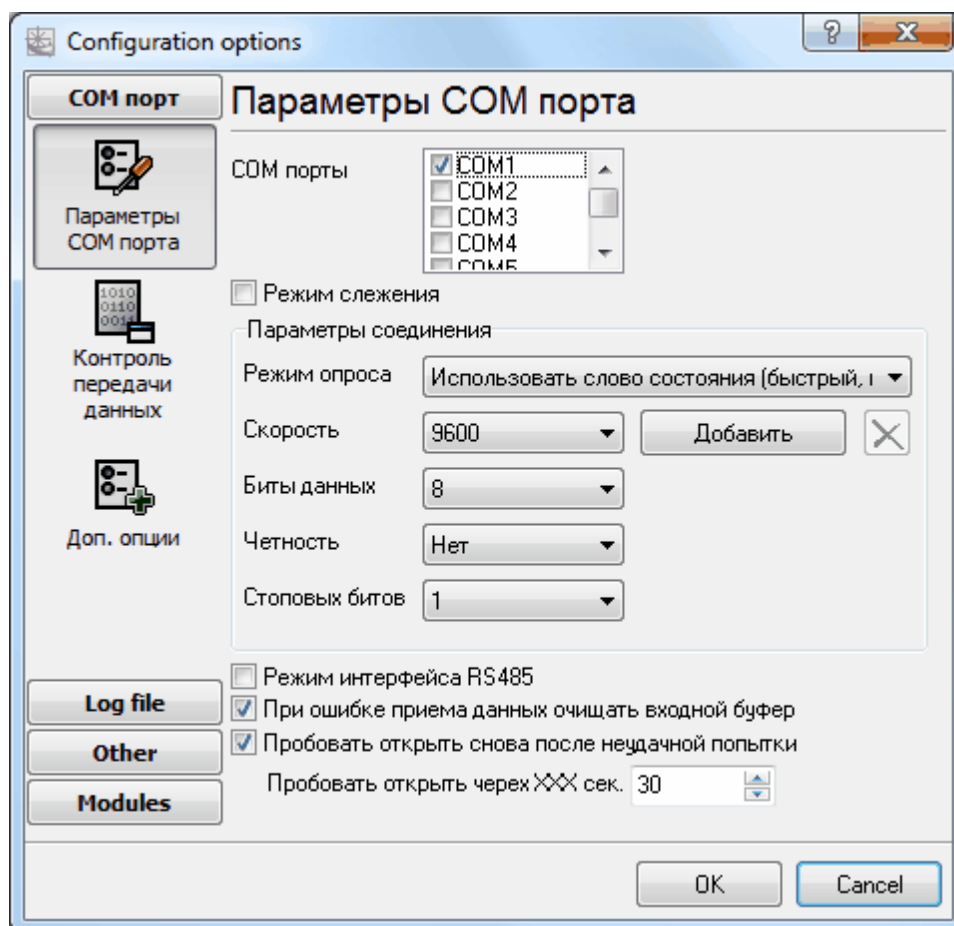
Configuration options

COM порт

Параметры COM порта

Контроль передачи данных

Доп. опции

Log file

Other

Modules

Параметры COM порта

COM порты

COM1
COM2
COM3
COM4
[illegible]

Режим слежения

Параметры соединения

Режим опроса | Использовать слово состояния (быстрый, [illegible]

Скорость | 9600 | Добавить

Биты данных | 8

Четность | Нет

Стоповых битов | 1

Режим интерфейса RS485

При ошибке приема данных очищать входной буфер

Пробовать открыть снова после неудачной попытки

Пробовать открыть черех XXX сек. 30

OK

Cancel